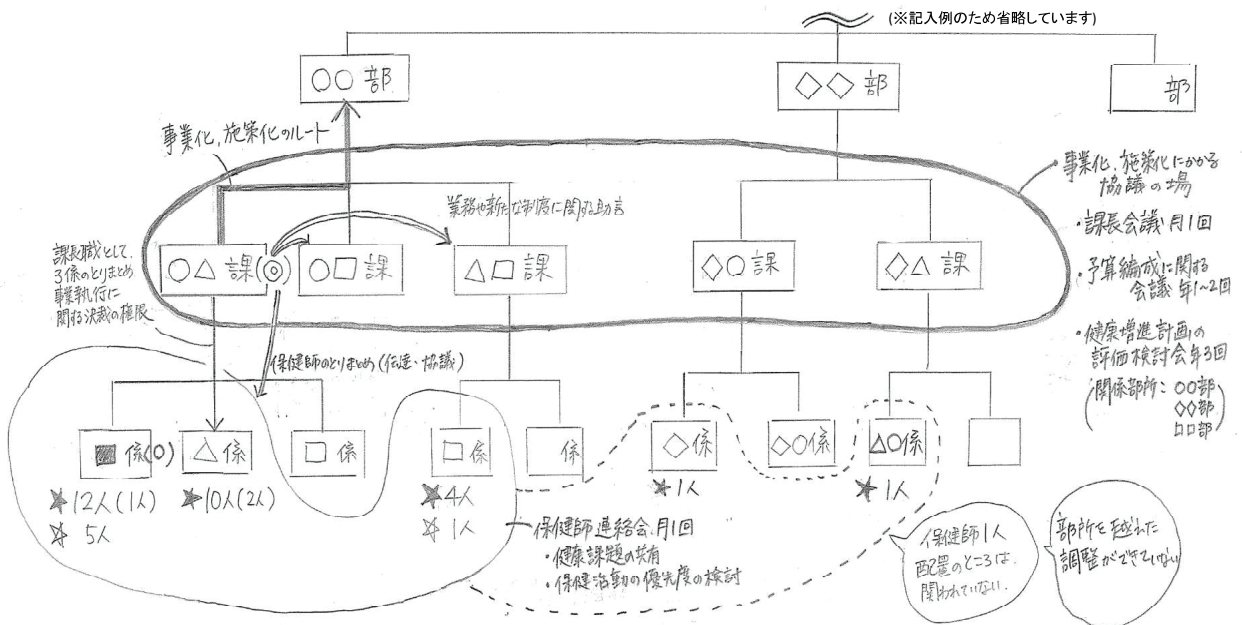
(※記入例のため省略しています)

○○部

◇◇部

部

事業化、施策化のルート

事業化、施策化にかかる協議の場

・課長会議 月1回

・予算編成に関する会議 年1〜2回

・健康増進計画の評価検討会年3回

関係部所：○○部 ◇◇部 □□部

業務や新たな制度に関する助言

課長職として、3係のとりまとめ事業執行に関する決裁の権限

○△課(◎)

○□課

△□課

◇○課

◇△課

保健師のとりまとめ(伝達、協議)

■係(○)

△係

□係

□係

係

◇係

◇○係

△○係

★12人(1人)

☆5人

★10人(2人)

★4人

☆1人

★1人

★1人

保健師連絡会 月1回

・健康課題の共有

・保健活動の優先度の検討

保健師1人配置のところは、関われていない。

部所を超えた調整ができていない